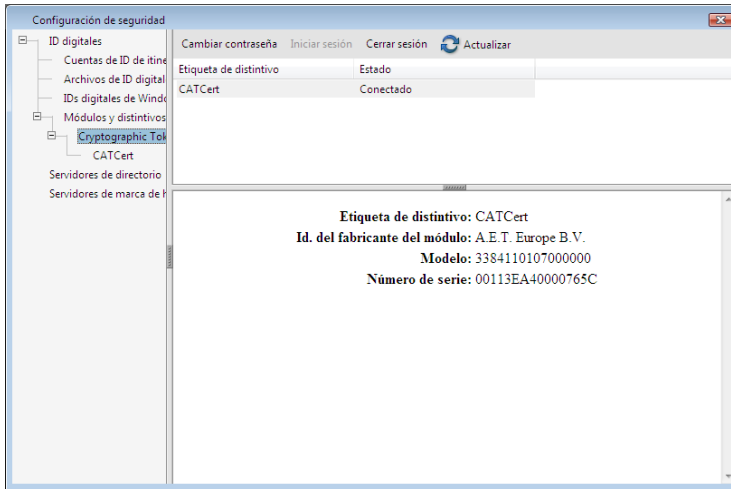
Configuración de seguridad

ID digitales
Cuentas de ID de itine
Archivos de ID digital
IDs digitales de Windo
Módulos y distintivos
Cryptographic Tok
CATCert
Servidores de directorio
Servidores de marca de h

Cambiar contraseña | Iniciar sesión | Cerrar sesión | Actualizar

| Etiqueta de distintivo | Estado |
|---|---|
| CATCert | Conectado |

Etiqueta de distintivo: CATCert
Id. del fabricante del módulo: A.E.T. Europe B.V.
Modelo: 3384110107000000
Número de serie: 00113EA40000765C